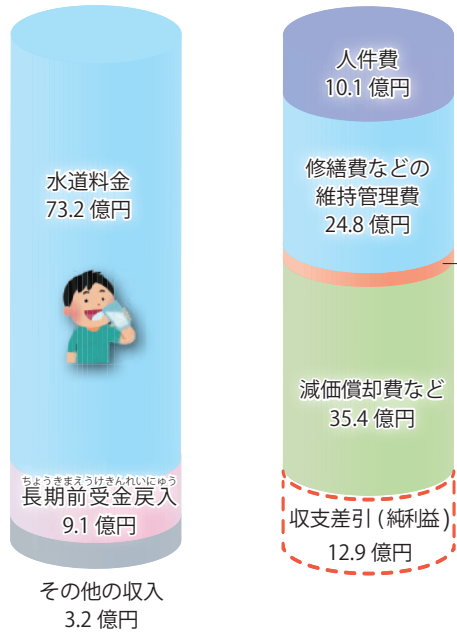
水道料金
73.2 億円

ちょうきまえうけきんれいにゅう
長期前受金戻入
9.1 億円

その他の収入
3.2 億円

人件費
10.1 億円

修繕費などの
維持管理費
24.8 億円

減価償却費など
35.4 億円

収支差引（純利益）
12.9 億円